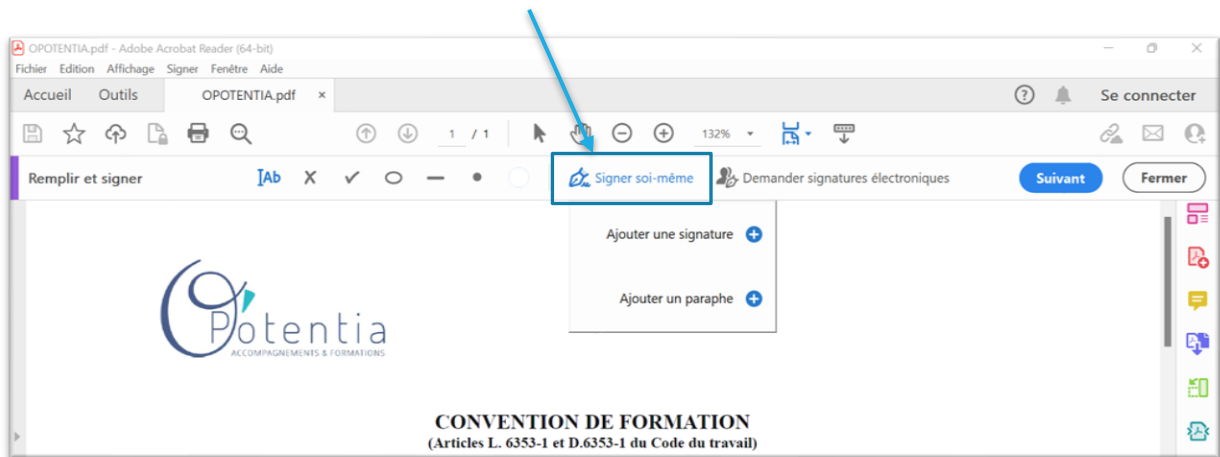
OPOTENTIA.pdf - Adobe Acrobat Reader (64-bit)

Fichier Edition Affichage Signer Fenêtre Aide

Accueil Outils OPOTENTIA.pdf ×

Se connecter

1 / 1

132%

Remplir et signer

Ab

Signer soi-même

Demander signatures électroniques

Suivant

Fermer

Ajouter une signature

Ajouter un paraphe

Potentia

ACCOMPAGNEMENTS & FORMATIONS

CONVENTION DE FORMATION
(Articles L. 6353-1 et D.6353-1 du Code du travail)